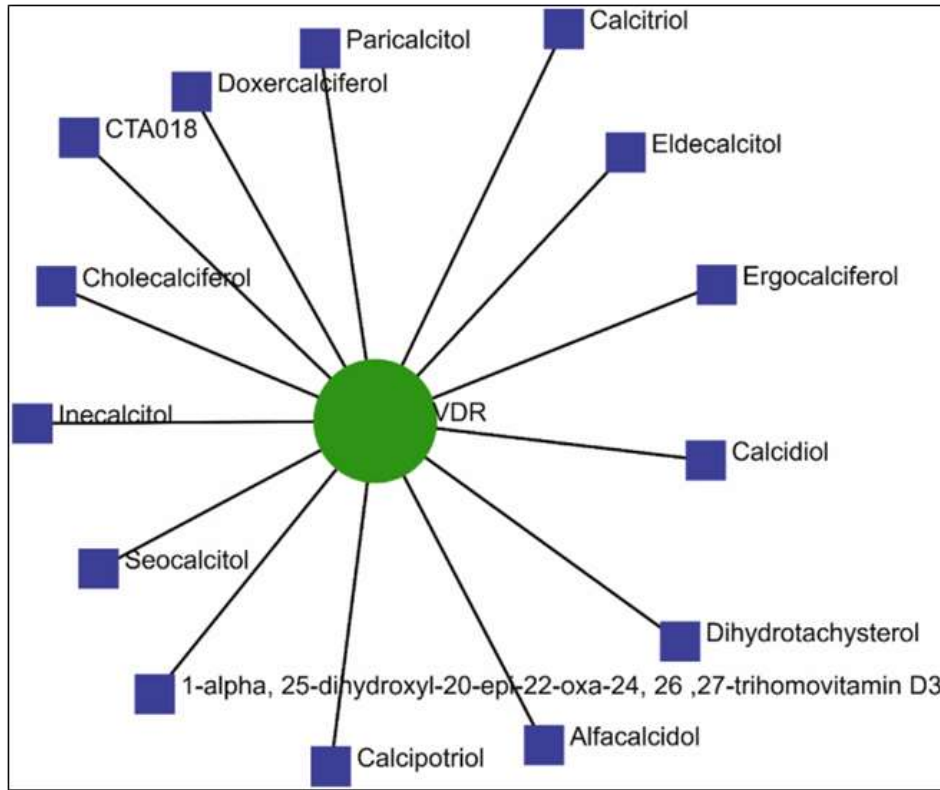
Calcitriol

Paricalcitol

Doxercalciferol

CTA018

Eldecalcitol

Cholecalciferol

Ergocalciferol

Inecalcitol

VDR

Calcidiol

Seocalcitol

Dihydrotachysterol

1-alpha, 25-dihydroxyl-20-epi-22-oxa-24, 26 ,27-trihomovitamin D3

Alfacalcidol

Calcipotriol